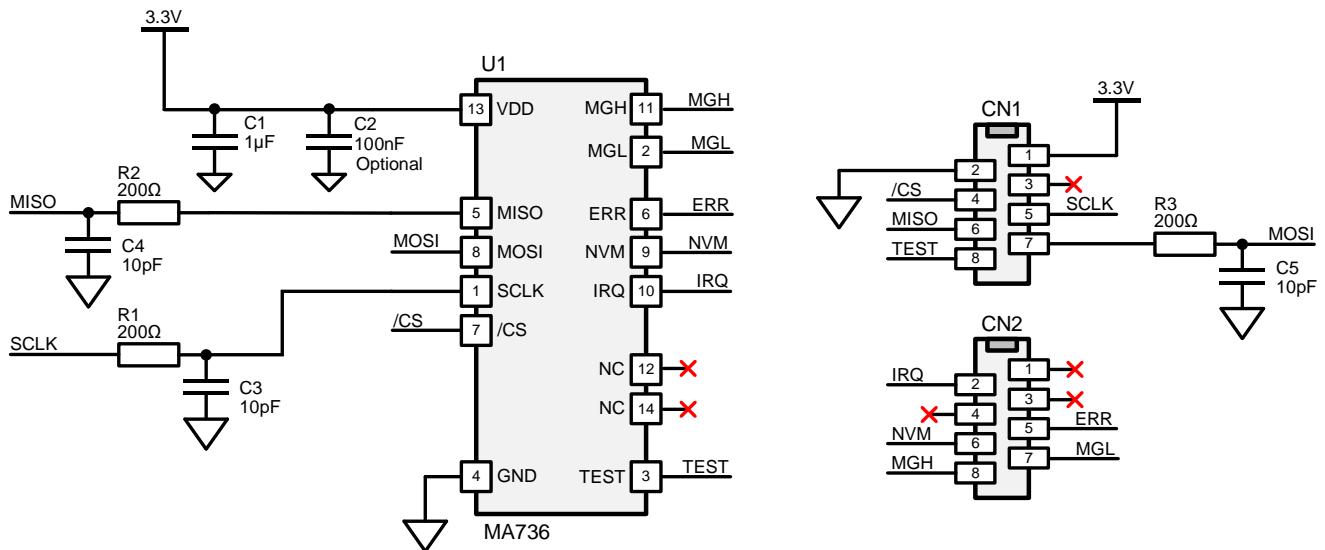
3.3V

U1

C1
1µF

C2
100nF
Optional

13 VDD
MGH 11 MGH
MGL 2 MGL

R2
200Ω
MISO

C4
10pF

5 MISO
ERR 6 ERR
MOSI 8 MOSI
NVM 9 NVM
1 SCLK
IRQ 10 IRQ

R1
200Ω
SCLK

/CS 7 /CS

C3
10pF

NC 12
NC 14

4 GND
TEST 3 TEST

MA736

3.3V
CN1
2 1
/CS 4 3
MISO 6 5 SCLK
TEST 8 7

R3
200Ω
MOSI

C5
10pF

CN2
IRQ 2 1
4 3
NVM 6 5 ERR
MGH 8 7 MGL